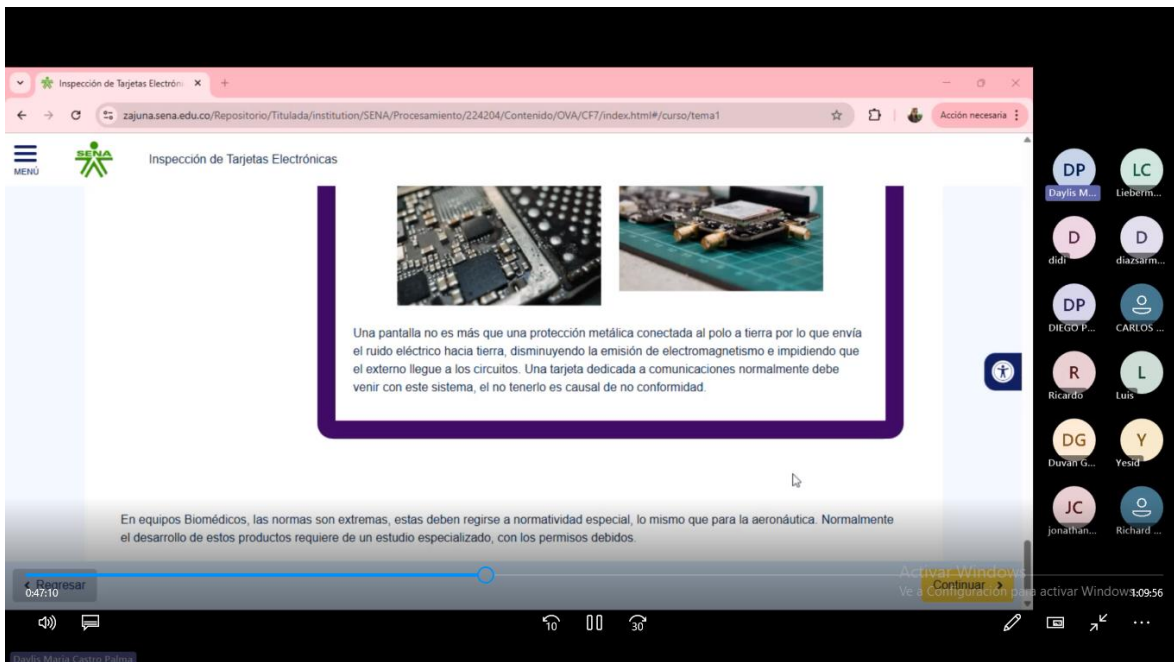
Inspección de Tarjetas Electróni ×

zajuna.sena.edu.co/Repositorio/Titulada/institution/SENA/Procesamiento/224204/Contenido/OVA/CF7/index.html#/curso/tema1

Acción necesaria

MENÚ

SENA

Inspección de Tarjetas Electrónicas

Una pantalla no es más que una protección metálica conectada al polo a tierra por lo que envía el ruido eléctrico hacia tierra, disminuyendo la emisión de electromagnetismo e impidiendo que el externo llegue a los circuitos. Una tarjeta dedicada a comunicaciones normalmente debe venir con este sistema, el no tenerlo es causal de no conformidad.

En equipos Biomédicos, las normas son extremas, estas deben regirse a normatividad especial, lo mismo que para la aeronáutica. Normalmente el desarrollo de estos productos requiere de un estudio especializado, con los permisos debidos.

‹ Regresar

Continuar ›

Activar Windows
Ve a Configuración para activar Windows.

0:47:10

1:09:56

DP Daylis M...
LC Lieberm...
D didi
D diazsarm...
DP DIEGO P...
CARLOS ...
R Ricardo
L Luis
DG Duvan G...
Y Yesid
JC jonathan...
Richard ...

Daylis Maria Castro Palma